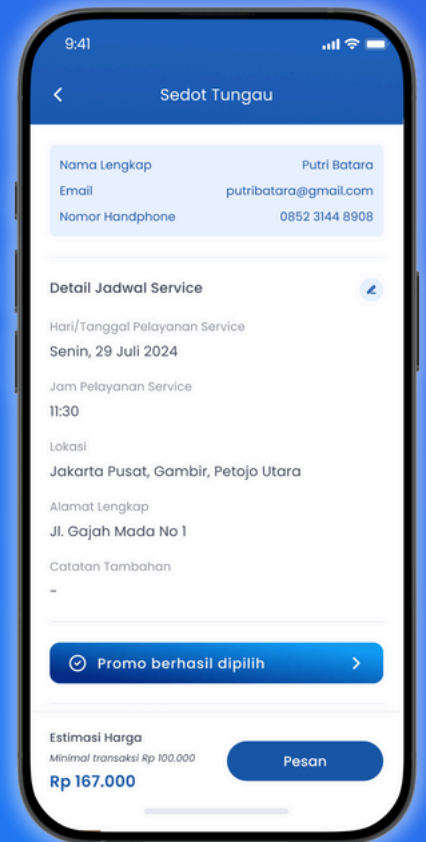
9:41

Sedot Tungau

Nama Lengkap Putri Batara
Email putribatara@gmail.com
Nomor Handphone 0852 3144 8908

Detail Jadwal Service

Hari/Tanggal Pelayanan Service
Senin, 29 Juli 2024

Jam Pelayanan Service
11:30

Lokasi
Jakarta Pusat, Gambir, Petojo Utara

Alamat Lengkap
Jl. Gajah Mada No 1

Catatan Tambahan
-

Promo berhasil dipilih

Estimasi Harga
Minimal transaksi Rp 100.000
Rp 167.000

Pesan